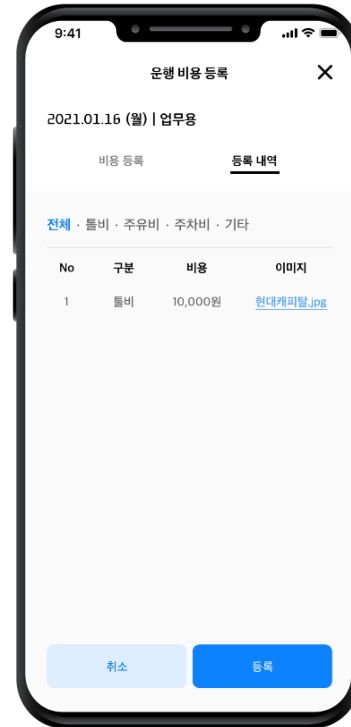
9:41

운행 비용 등록

2021.01.16 (월) | 업무용

비용 등록

등록 내역

전체 · 톨비 · 주유비 · 주차비 · 기타

| No | 구분 | 비용 | 이미지 |
|---|---|---|---|
| 1 | 톨비 | 10,000원 | 현대캐피탈.jpg |

취소

등록